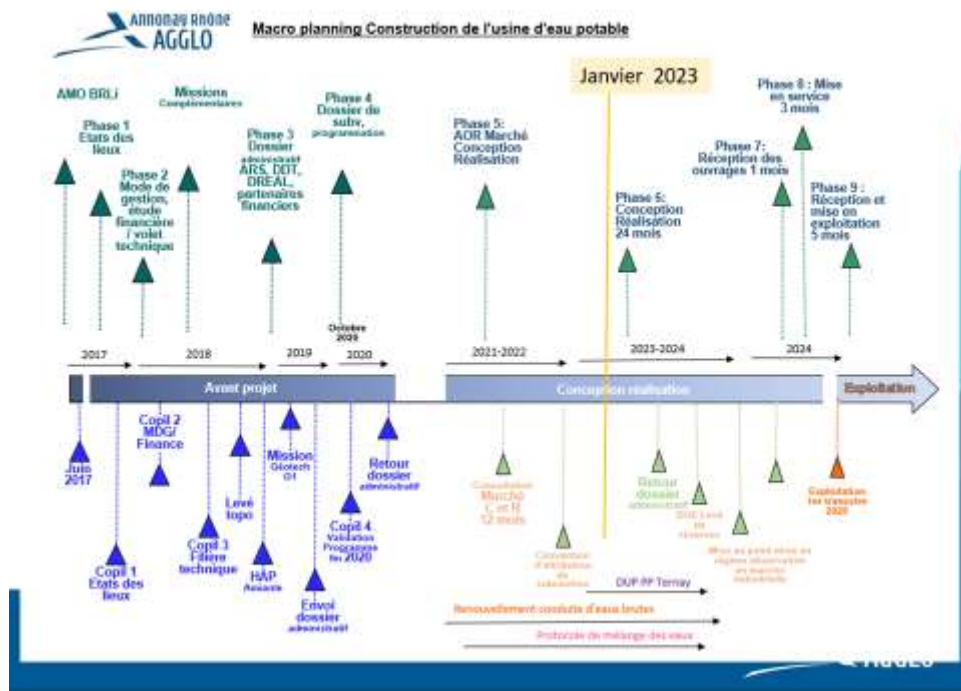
Annonay Rhône AGGLO

Macro planning Construction de l'usine d'eau potable

Janvier 2023

AMO BRLi

Phase 1 Etats des lieux

Phase 2 Mode de gestion, étude financière / volet technique

Missions Complémentaires

Phase 3 Dossier administratif ARS, DDT, DREAL, partenaires financiers

Phase 4 Dossier de subv, programmation

Octobre 2020

Phase 5: AOR Marché Conception Réalisation

Phase 6: Conception Réalisation 24 mois

Phase 7: Réception des ouvrages 1 mois

Phase 8 : Mise en service 3 mois

Phase 9 : Réception et mise en exploitation 5 mois

2017

2018

2019

2020

2021-2022

2023-2024

2024

Avant projet

Conception réalisation

Exploitation

Juin 2017

Copil 1 Etats des lieux

Copil 2 MDG/ Finance

Copil 3 Filière technique

Levé topo

HAP Amiante

Mission Géotech G1

Envoi dossier administratif

Copil 4 Validation Programme fin 2020

Retour dossier administratif

Consultation Marché C et R 12 mois

Convention d'attribution de subvention

Retour dossier administratif

DUE Levé de réserves

Mise en point et des régimes observations en marché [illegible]

Exploitation 1er trimestre 2026

DUP PP Ternay

Renouvellement conduite d'eaux brutes

Protocole de mélange des eaux

AGGLO